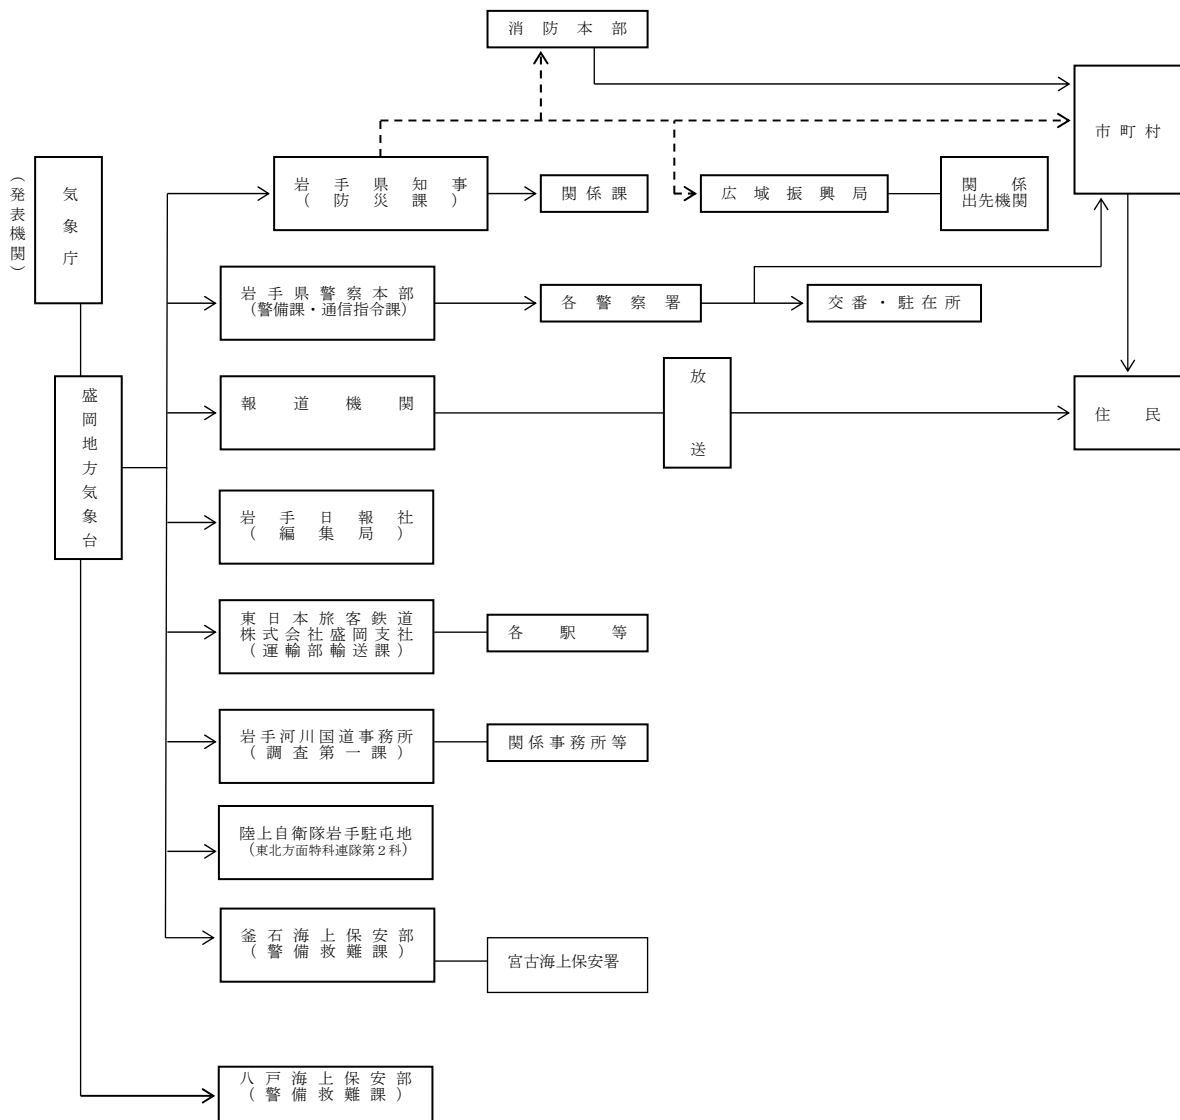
（発表機関）

気象庁

盛岡地方気象台

消防本部

市町村

岩手県知事
（防災課）

関係課

広域振興局

関係
出先機関

岩手県警察本部
（警備課・通信指令課）

各警察署

交番・駐在所

報道機関

放

送

住民

岩手日報社
（編集局）

東日本旅客鉄道
株式会社盛岡支社
（運輸部輸送課）

各駅等

岩手河川国道事務所
（調査第一課）

関係事務所等

陸上自衛隊岩手駐屯地
（東北方面特科連隊第２科）

釜石海上保安部
（警備救難課）

宮古海上保安署

八戸海上保安部
（警備救難課）